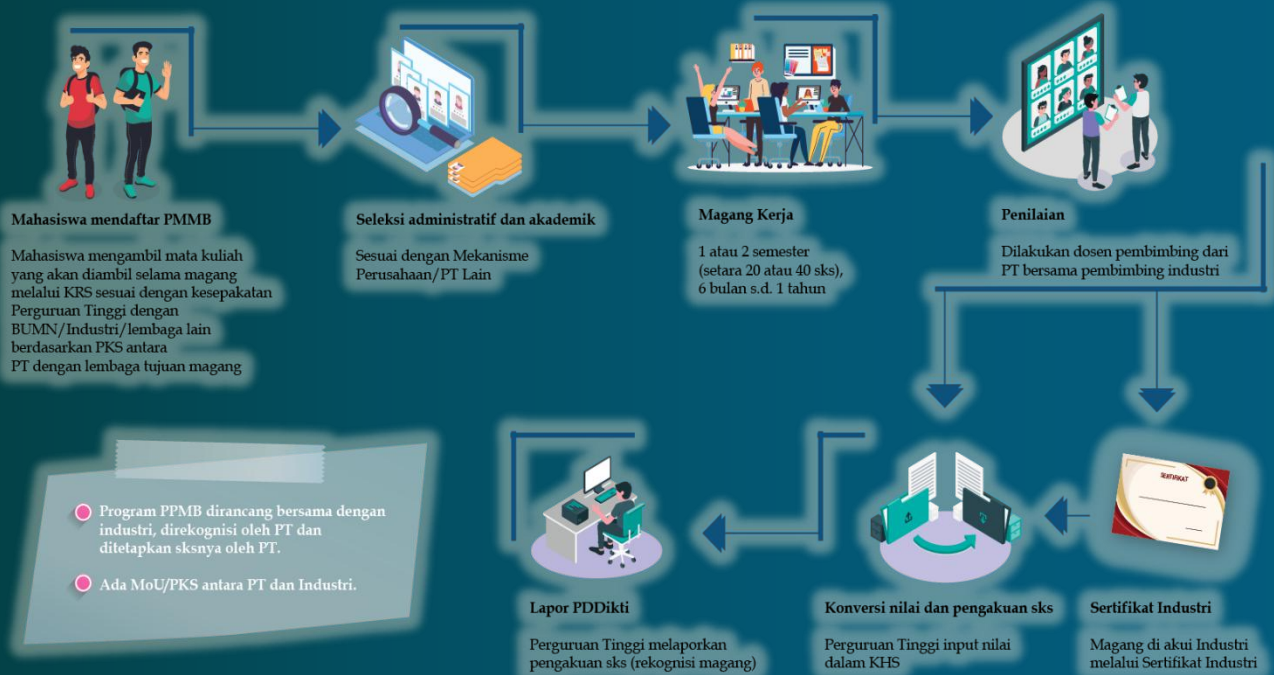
Mahasiswa mendaftar PMMB

Mahasiswa mengambil mata kuliah yang akan diambil selama magang melalui KRS sesuai dengan kesepakatan Perguruan Tinggi dengan BUMN/Industri/lembaga lain berdasarkan PKS antara PT dengan lembaga tujuan magang

Seleksi administratif dan akademik

Sesuai dengan Mekanisme Perusahaan/PT Lain

Magang Kerja

1 atau 2 semester (setara 20 atau 40 sks), 6 bulan s.d. 1 tahun

Penilaian

Dilakukan dosen pembimbing dari PT bersama pembimbing industri

Program PPMB dirancang bersama dengan industri, direkognisi oleh PT dan ditetapkan sksnya oleh PT.

Ada MoU/PKS antara PT dan Industri.

SERTIFIKAT

Lapor PDDikti

Perguruan Tinggi melaporkan pengakuan sks (rekognisi magang)

Konversi nilai dan pengakuan sks

Perguruan Tinggi input nilai dalam KHS

Sertifikat Industri

Magang di akui Industri melalui Sertifikat Industri